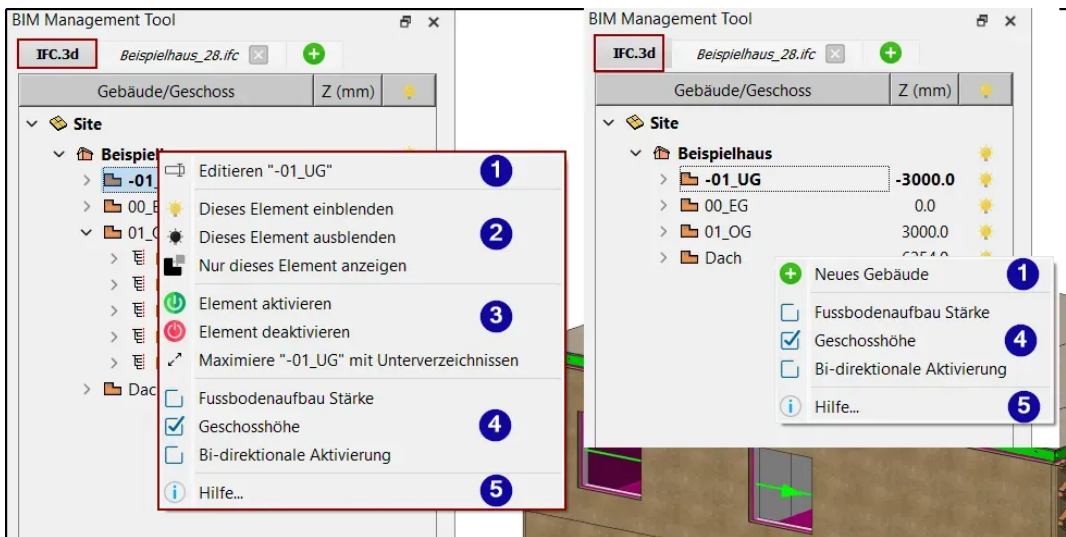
BIM Management Tool

IFC.3d | Beispielhaus_28.ifc

| Gebäude/Geschoss | Z (mm) |
|---|---|

Site
Beispiel
-01
00_E
01_O
Dac

Editieren "-01_UG" 1
Dieses Element einblenden
Dieses Element ausblenden 2
Nur dieses Element anzeigen
Element aktivieren
Element deaktivieren 3
Maximiere "-01_UG" mit Unterverzeichnissen
Fussbodenaufbau Stärke
Geschosshöhe 4
Bi-direktionale Aktivierung
Hilfe... 5

BIM Management Tool

IFC.3d | Beispielhaus_28.ifc

| Gebäude/Geschoss | Z (mm) |
|---|---|
| Site | |
| Beispielhaus | |
| -01_UG | -3000.0 |
| 00_EG | 0.0 |
| 01_OG | 3000.0 |
| Dach | 6254.0 |

Neues Gebäude 1
Fussbodenaufbau Stärke
Geschosshöhe 4
Bi-direktionale Aktivierung
Hilfe... 5